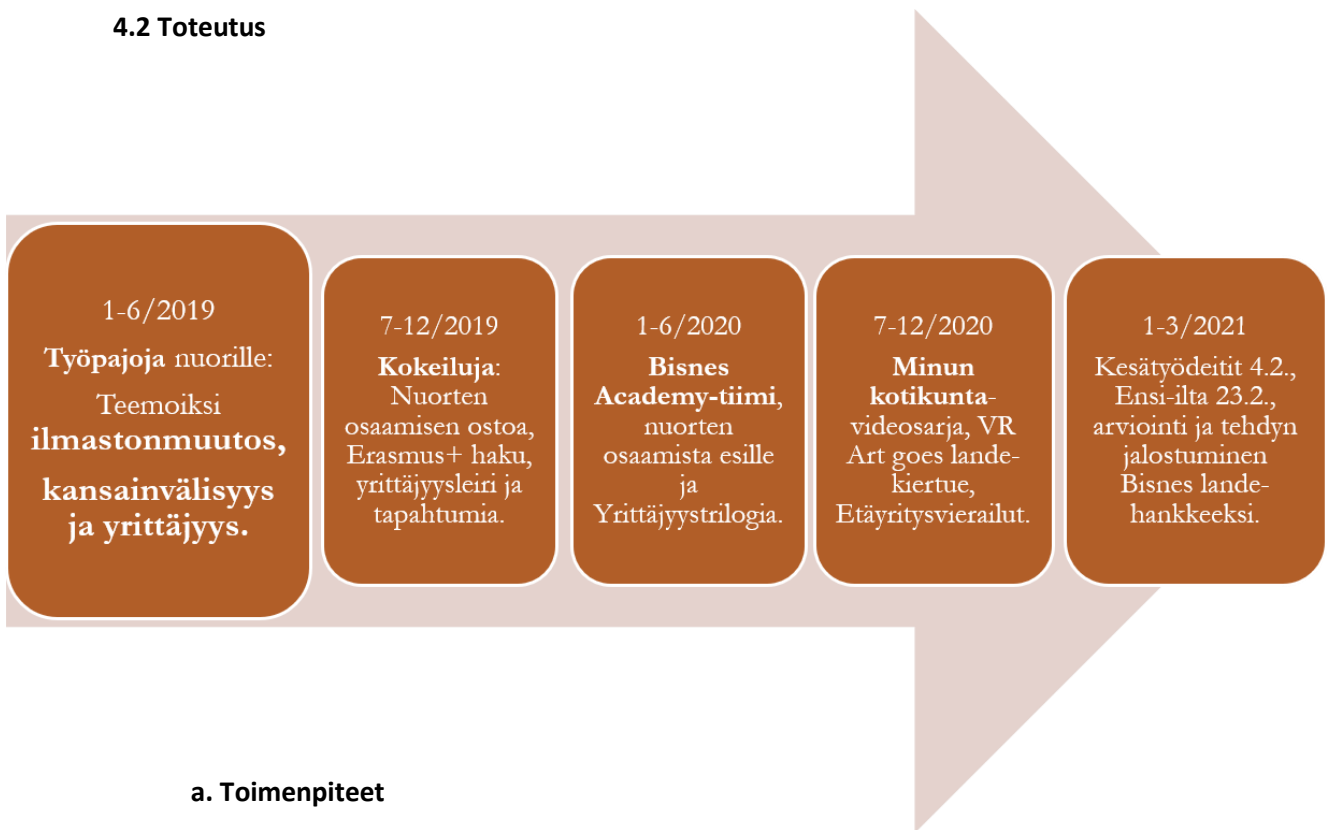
4.2 Toteutus

1-6/2019
Työpajoja nuorille:
Teemoiksi ilmastonmuutos, kansainvälisyys ja yrittäjyys.

7-12/2019
Kokeiluja: Nuorten osaamisen ostoa, Erasmus+ haku, yrittäjyysleiri ja tapahtumia.

1-6/2020
Bisnes Academy-tiimi, nuorten osaamista esille ja Yrittäjyystrilogia.

7-12/2020
Minun kotikunta-videosarja, VR Art goes lande-kiertue, Etäyritysvierailut.

1-3/2021
Kesätyödeitit 4.2., Ensi-ilta 23.2., arviointi ja tehdyn jalostuminen Bisnes lande-hankkeeksi.

a. Toimenpiteet